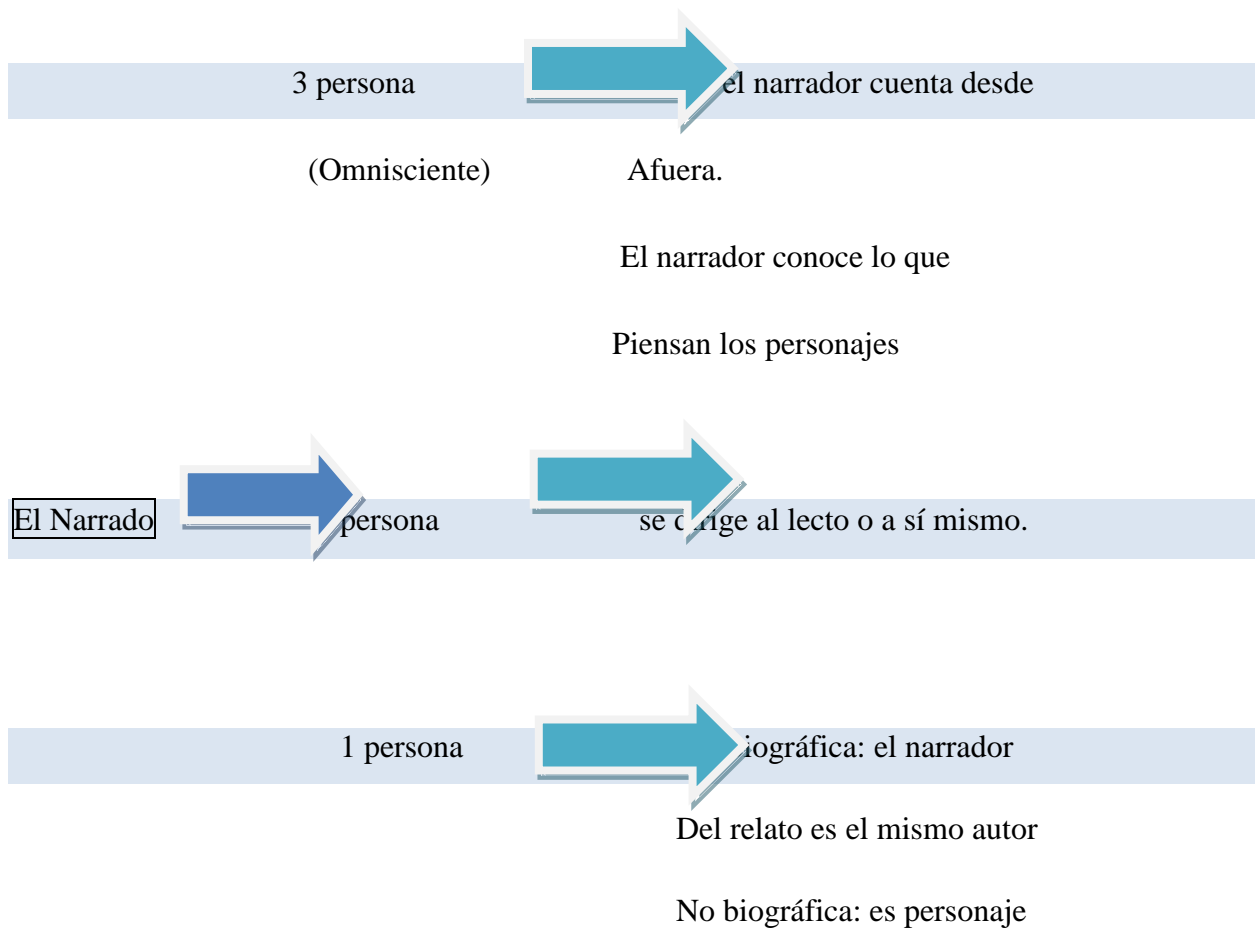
3 persona el narrador cuenta desde

(Omnisciente) Afuera.

El narrador conoce lo que

Piensan los personajes

El Narrado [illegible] persona se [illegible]ige al lecto o a sí mismo.

1 persona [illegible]iográfica: el narrador

Del relato es el mismo autor

No biográfica: es personaje